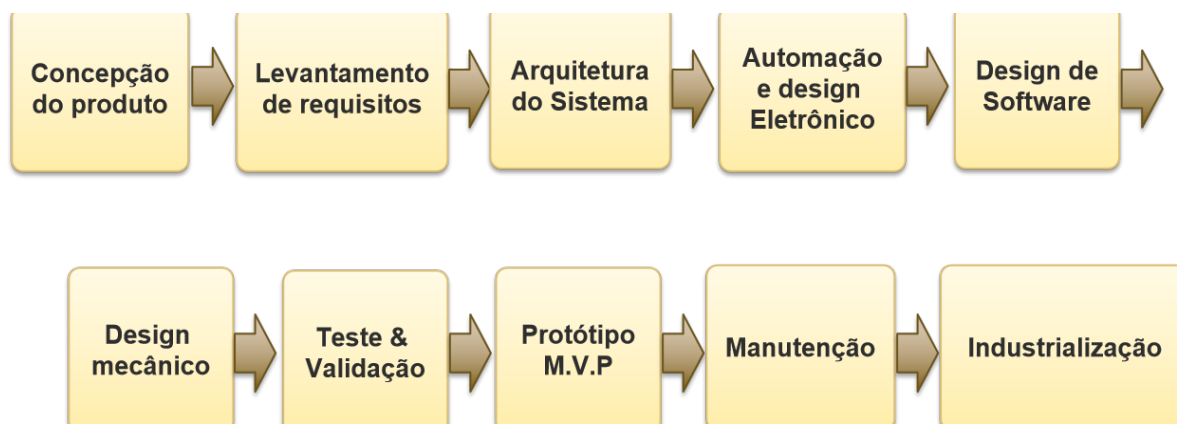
Concepção do produto

Levantamento de requisitos

Arquitetura do Sistema

Automação e design Eletrônico

Design de Software

Design mecânico

Teste & Validação

Protótipo M.V.P

Manutenção

Industrialização